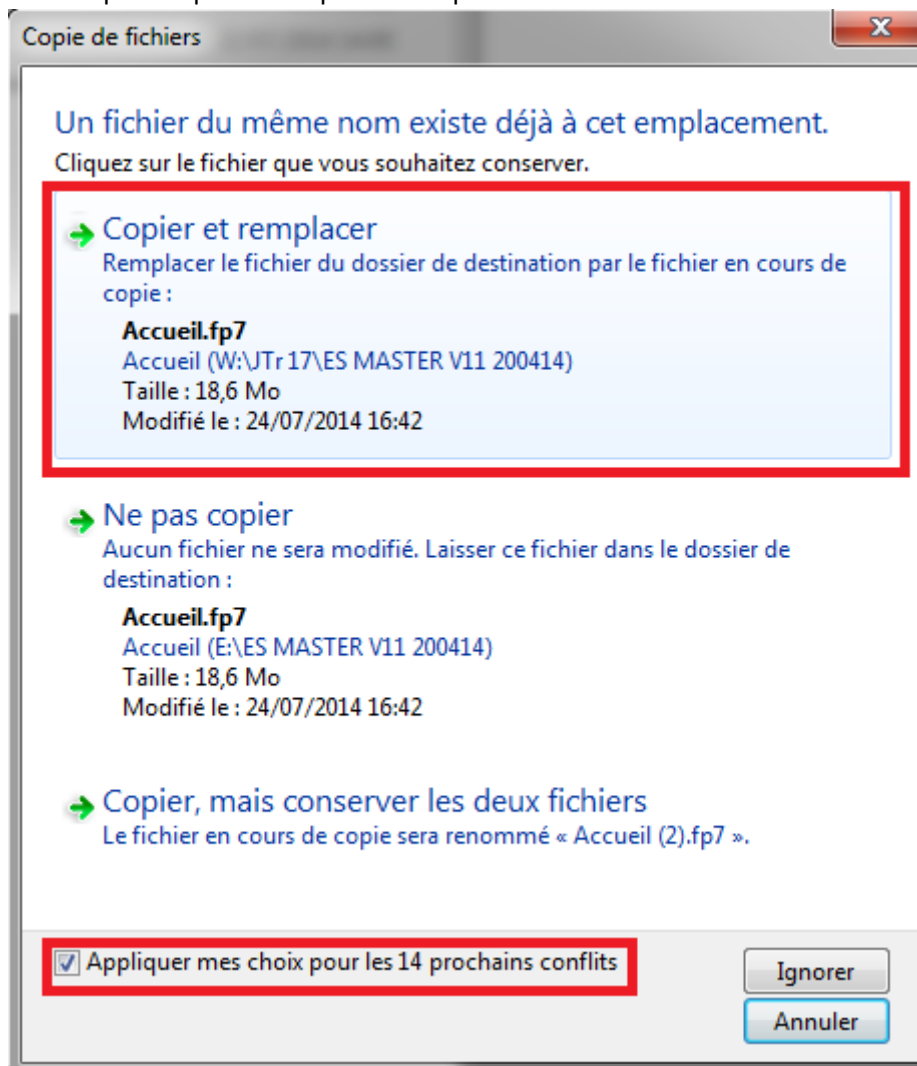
Copie de fichiers

Un fichier du même nom existe déjà à cet emplacement.
Cliquez sur le fichier que vous souhaitez conserver.

Copier et remplacer
Remplacer le fichier du dossier de destination par le fichier en cours de copie :
Accueil.fp7
Accueil (W:\JTr 17\ES MASTER V11 200414)
Taille : 18,6 Mo
Modifié le : 24/07/2014 16:42

Ne pas copier
Aucun fichier ne sera modifié. Laisser ce fichier dans le dossier de destination :
Accueil.fp7
Accueil (E:\ES MASTER V11 200414)
Taille : 18,6 Mo
Modifié le : 24/07/2014 16:42

Copier, mais conserver les deux fichiers
Le fichier en cours de copie sera renommé « Accueil (2).fp7 ».

Appliquer mes choix pour les 14 prochains conflits

Ignorer
Annuler